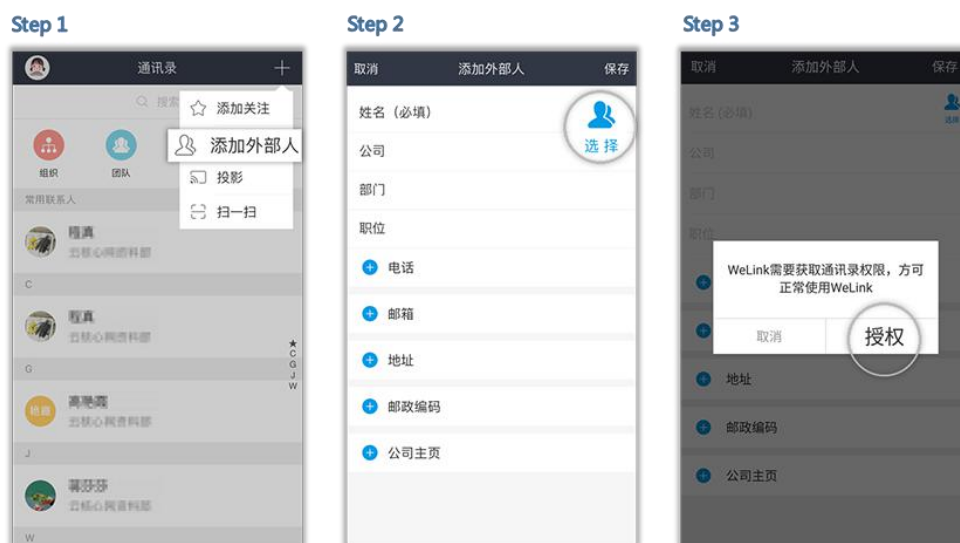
Step 1

通讯录

+

Q 搜索

添加关注

添加外部人

投影

扫一扫

组织

团队

常用联系人

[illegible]

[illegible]

C

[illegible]

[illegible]

★
C
G
J
W

G

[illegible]

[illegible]

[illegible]

J

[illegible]

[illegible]

W

Step 2

取消

添加外部人

保存

姓名（必填）

选择

公司

部门

职位

电话

邮箱

地址

邮政编码

公司主页

Step 3

取消

添加外部人

保存

姓名（必填）

选择

公司

部门

职位

WeLink需要获取通讯录权限，方可正常使用WeLink

取消

授权

地址

邮政编码

公司主页